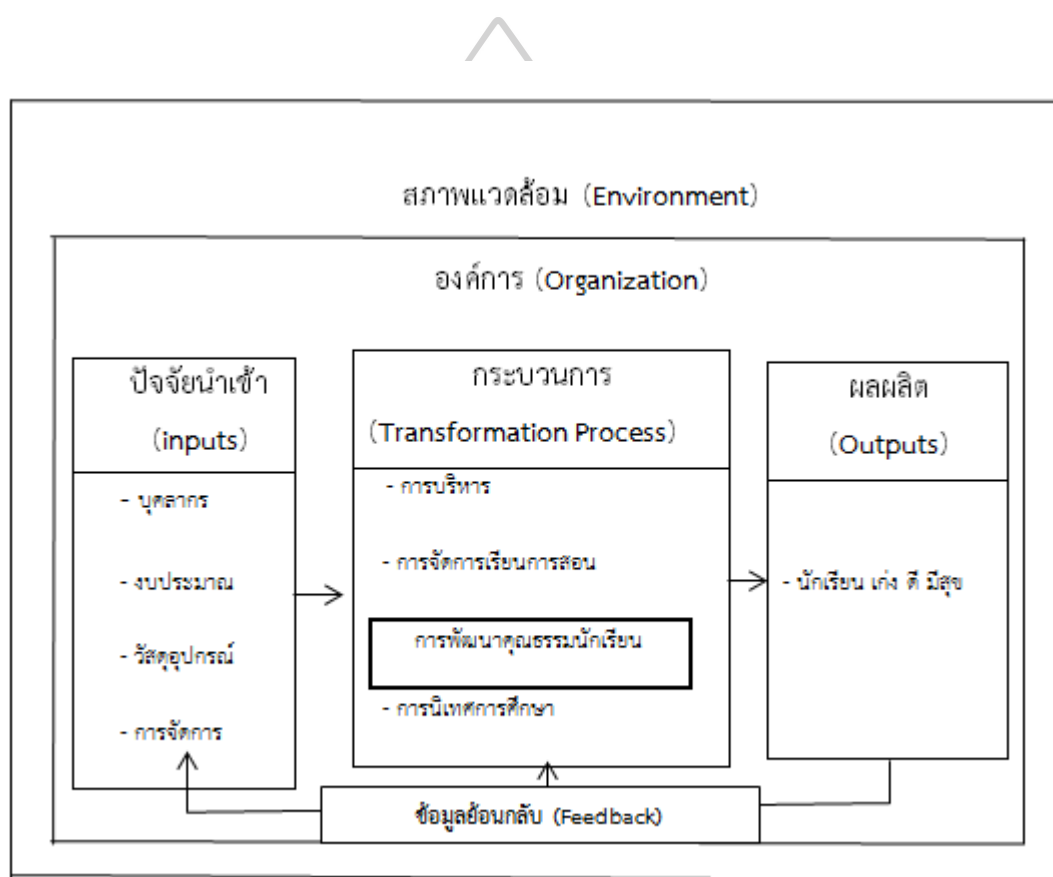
สภาพแวดล้อม (Environment)

องค์การ (Organization)

ปัจจัยนำเข้า (inputs)

- บุคลากร
- งบประมาณ
- วัสดุอุปกรณ์
- การจัดการ

กระบวนการ (Transformation Process)

- การบริหาร
- การจัดการเรียนการสอน

การพัฒนาคุณธรรมนักเรียน

- การนิเทศการศึกษา

ผลผลิต (Outputs)

- นักเรียน เก่ง ดี มีสุข

ข้อมูลย้อนกลับ (Feedback)